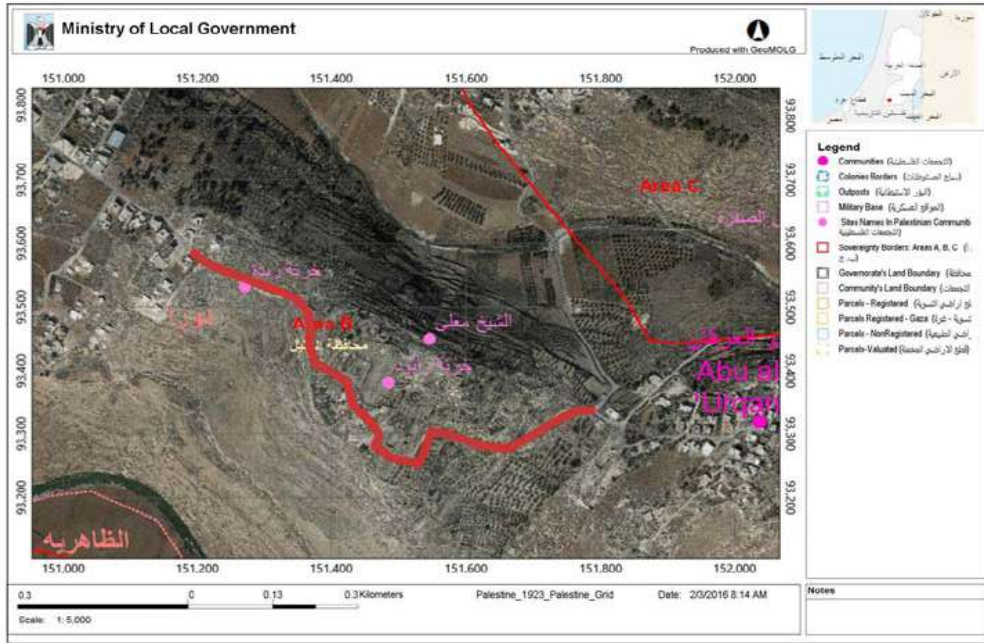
Ministry of Local Government

Produced with GeoMOLG

151,000 151,200 151,400 151,600 151,800 152,000

93,800 93,700 93,600 93,500 93,400 93,300 93,200

Area C

Area B

محافظة الخليل

الشيخ معلى

خربة زيتا

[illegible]

Abu al 'Urqan

الظاهرية

Legend
Communities (التجمعات الفلسطينية)
Colonies Borders (سياج المستوطنات)
Outposts (البؤر الاستيطانية)
Military Base (المواقع العسكرية)
Sites Names In Palestinian Communiti (التجمعات الفلسطينية)
Sovereignty Borders: Areas A, B, C (أ، ب، ج)
Governorate's Land Boundary (محافظة)
Community's Land Boundary (التجمعات)
Parcels - Registered (أراضي التسوية)
Parcels Registered - Gaza (تسوية - غزة)
Parcels - NonRegistered (أراضي الطبيعية)
Parcels-Valuated (القطع الأراضي المخمنة)

Notes

0.3 0 0.13 0.3 Kilometers

Scale: 1: 5,000

Palestine_1923_Palestine_Grid

Date: 2/3/2016 8:14 AM